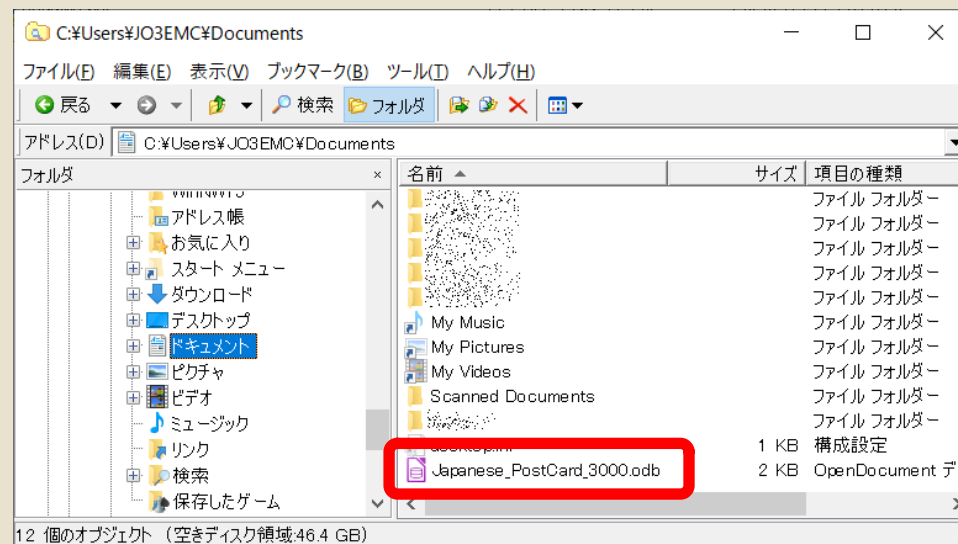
C:¥Users¥JO3EMC¥Documents

ファイル(F) 編集(E) 表示(V) ブックマーク(B) ツール(T) ヘルプ(H)

戻る 検索 フォルダ

アドレス(D) C:¥Users¥JO3EMC¥Documents

フォルダ ×

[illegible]
アドレス帳
お気に入り
スタート メニュー
ダウンロード
デスクトップ
ドキュメント
ピクチャ
ビデオ
ミュージック
リンク
検索
保存したゲーム

| 名前 | サイズ | 項目の種類 |
|---|---|---|
| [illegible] | | ファイル フォルダー |
| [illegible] | | ファイル フォルダー |
| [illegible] | | ファイル フォルダー |
| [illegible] | | ファイル フォルダー |
| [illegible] | | ファイル フォルダー |
| My Music | | ファイル フォルダー |
| My Pictures | | ファイル フォルダー |
| My Videos | | ファイル フォルダー |
| Scanned Documents | | ファイル フォルダー |
| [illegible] | | ファイル フォルダー |
| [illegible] | 1 KB | 構成設定 |
| Japanese_PostCard_3000.odb | 2 KB | OpenDocument デ |

12 個のオブジェクト (空きディスク領域:46.4 GB)